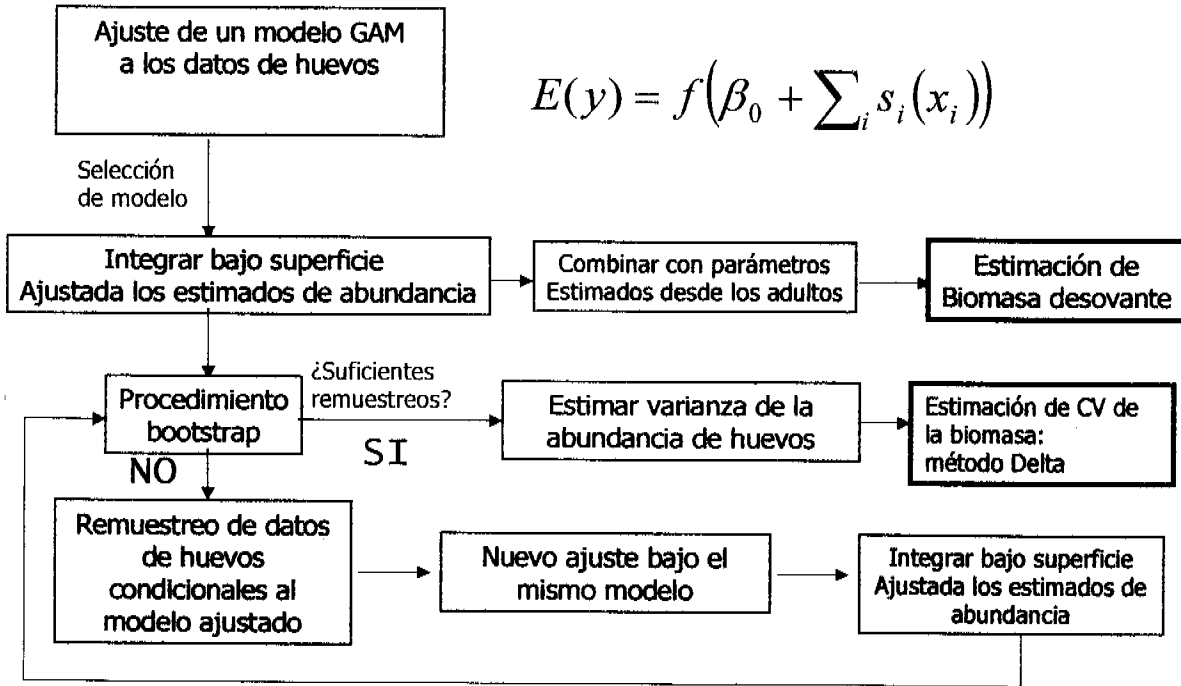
Ajuste de un modelo GAM a los datos de huevos

$E(y) = f\left(\beta_0 + \sum_i s_i(x_i)\right)$

Selección de modelo

Integrar bajo superficie Ajustada los estimados de abundancia

Combinar con parámetros Estimados desde los adultos

Estimación de Biomasa desovante

¿Suficientes remuestreos?

Procedimiento bootstrap

SI

Estimar varianza de la abundancia de huevos

Estimación de CV de la biomasa: método Delta

NO

Remuestreo de datos de huevos condicionales al modelo ajustado

Nuevo ajuste bajo el mismo modelo

Integrar bajo superficie Ajustada los estimados de abundancia